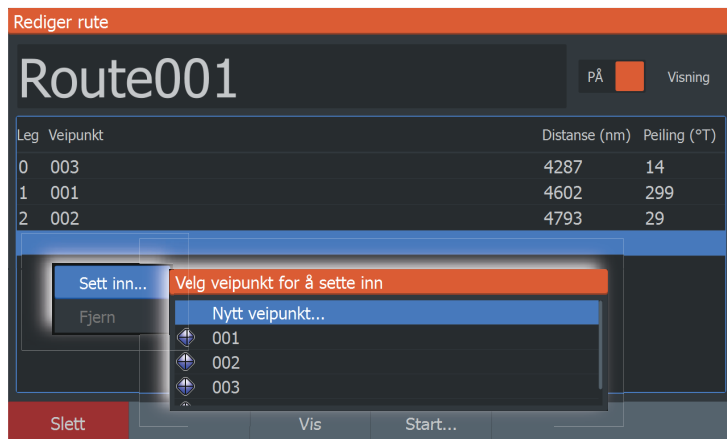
Rediger rute

Route001

PÅ

Visning

| Leg | Veipunkt | Distanse (nm) | Peiling (°T) |
|---|---|---|---|
| 0 | 003 | 4287 | 14 |
| 1 | 001 | 4602 | 299 |
| 2 | 002 | 4793 | 29 |

Sett inn...

Fjern

Velg veipunkt for å sette inn

Nytt veipunkt...

001

002

003

Slett

Vis

Start...